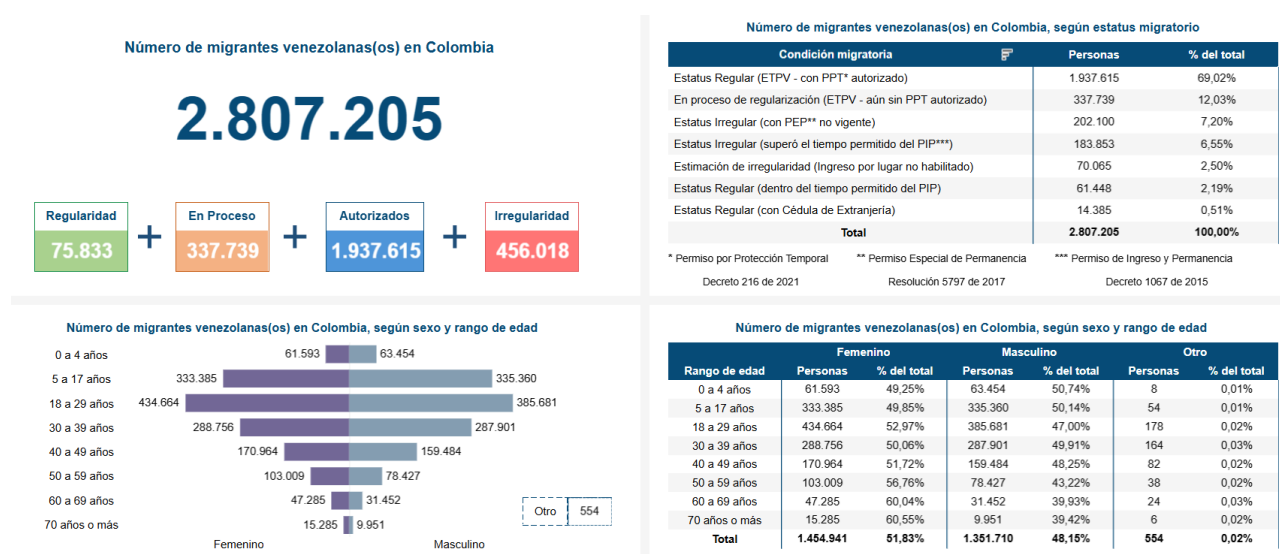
Número de migrantes venezolanas(os) en Colombia

2.807.205

Regularidad
75.833
+
En Proceso
337.739
+
Autorizados
1.937.615
+
Irregularidad
456.018

Número de migrantes venezolanas(os) en Colombia, según estatus migratorio

| Condición migratoria | Personas | % del total |
|---|---|---|
| Estatus Regular (ETPV - con PPT* autorizado) | 1.937.615 | 69,02% |
| En proceso de regularización (ETPV - aún sin PPT autorizado) | 337.739 | 12,03% |
| Estatus Irregular (con PEP** no vigente) | 202.100 | 7,20% |
| Estatus Irregular (superó el tiempo permitido del PIP***) | 183.853 | 6,55% |
| Estimación de irregularidad (Ingreso por lugar no habilitado) | 70.065 | 2,50% |
| Estatus Regular (dentro del tiempo permitido del PIP) | 61.448 | 2,19% |
| Estatus Regular (con Cédula de Extranjería) | 14.385 | 0,51% |
| Total | 2.807.205 | 100,00% |

* Permiso por Protección Temporal ** Permiso Especial de Permanencia *** Permiso de Ingreso y Permanencia

Decreto 216 de 2021 Resolución 5797 de 2017 Decreto 1067 de 2015

Número de migrantes venezolanas(os) en Colombia, según sexo y rango de edad

0 a 4 años 61.593 63.454
5 a 17 años 333.385 335.360
18 a 29 años 434.664 385.681
30 a 39 años 288.756 287.901
40 a 49 años 170.964 159.484
50 a 59 años 103.009 78.427
60 a 69 años 47.285 31.452
70 años o más 15.285 9.951
Otro 554
Femenino Masculino

Número de migrantes venezolanas(os) en Colombia, según sexo y rango de edad

| Rango de edad | Femenino Personas | Femenino % del total | Masculino Personas | Masculino % del total | Otro Personas | Otro % del total |
|---|---|---|---|---|---|---|
| 0 a 4 años | 61.593 | 49,25% | 63.454 | 50,74% | 8 | 0,01% |
| 5 a 17 años | 333.385 | 49,85% | 335.360 | 50,14% | 54 | 0,01% |
| 18 a 29 años | 434.664 | 52,97% | 385.681 | 47,00% | 178 | 0,02% |
| 30 a 39 años | 288.756 | 50,06% | 287.901 | 49,91% | 164 | 0,03% |
| 40 a 49 años | 170.964 | 51,72% | 159.484 | 48,25% | 82 | 0,02% |
| 50 a 59 años | 103.009 | 56,76% | 78.427 | 43,22% | 38 | 0,02% |
| 60 a 69 años | 47.285 | 60,04% | 31.452 | 39,93% | 24 | 0,03% |
| 70 años o más | 15.285 | 60,55% | 9.951 | 39,42% | 6 | 0,02% |
| Total | 1.454.941 | 51,83% | 1.351.710 | 48,15% | 554 | 0,02% |